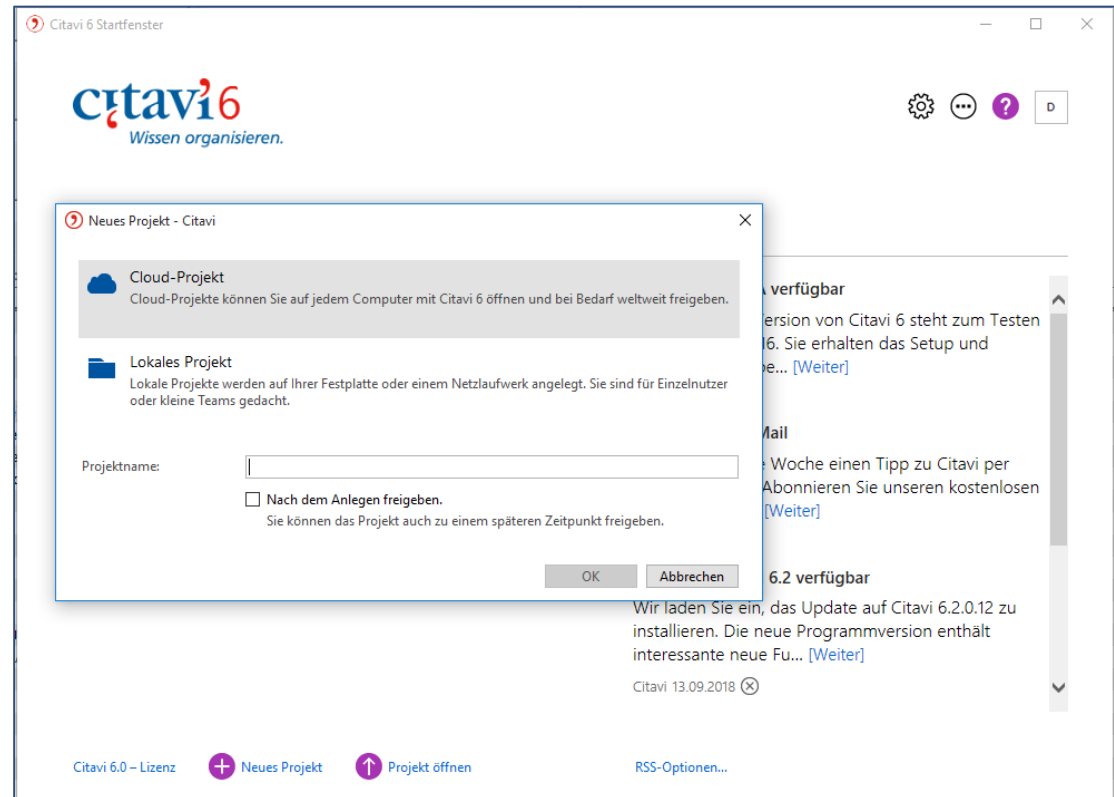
Citavi 6 Startfenster

citavi 6
Wissen organisieren.

D

Neues Projekt - Citavi

Cloud-Projekt
Cloud-Projekte können Sie auf jedem Computer mit Citavi 6 öffnen und bei Bedarf weltweit freigeben.

Lokales Projekt
Lokale Projekte werden auf Ihrer Festplatte oder einem Netzlaufwerk angelegt. Sie sind für Einzelnutzer oder kleine Teams gedacht.

Projektname:

Nach dem Anlegen freigeben.
Sie können das Projekt auch zu einem späteren Zeitpunkt freigeben.

OK
Abbrechen

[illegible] verfügbar
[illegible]ersion von Citavi 6 steht zum Testen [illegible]6. Sie erhalten das Setup und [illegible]e... [Weiter]

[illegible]Mail
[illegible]e Woche einen Tipp zu Citavi per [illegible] Abonnieren Sie unseren kostenlosen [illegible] [Weiter]

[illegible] 6.2 verfügbar
Wir laden Sie ein, das Update auf Citavi 6.2.0.12 zu installieren. Die neue Programmversion enthält interessante neue Fu... [Weiter]
Citavi 13.09.2018

Citavi 6.0 – Lizenz
Neues Projekt
Projekt öffnen
RSS-Optionen...